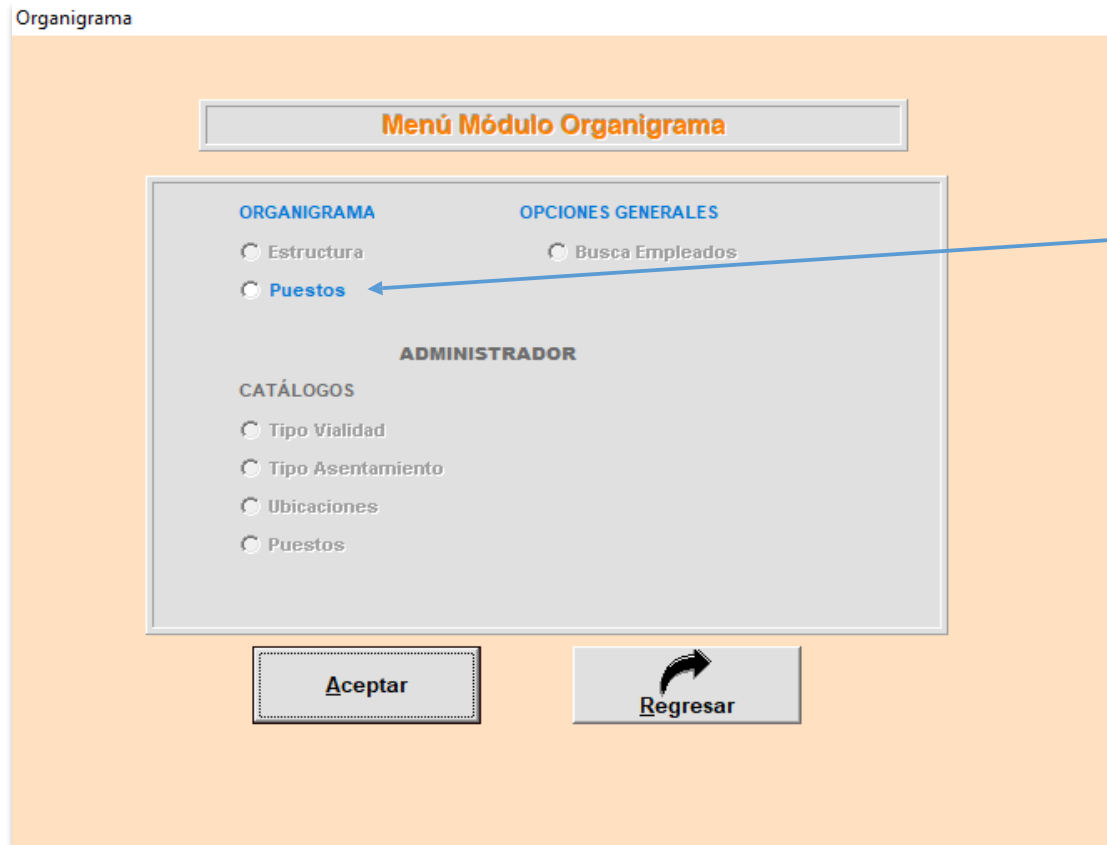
Organigrama

Menú Módulo Organigrama

ORGANIGRAMA

Estructura

Puestos

OPCIONES GENERALES

Busca Empleados

ADMINISTRADOR

CATÁLOGOS

Tipo Vialidad

Tipo Asentamiento

Ubicaciones

Puestos

Aceptar

Regresar